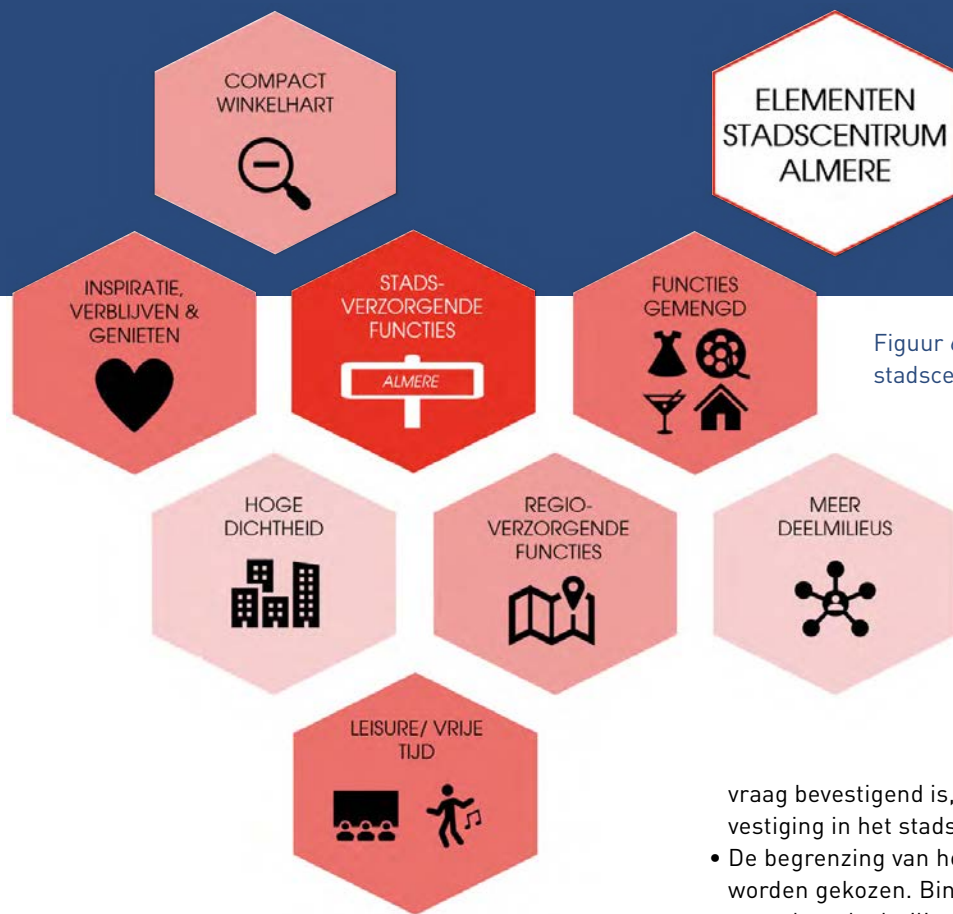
COMPACT WINKELHART

ELEMENTEN STADSCENTRUM ALMERE

INSPIRATIE, VERBLIJVEN & GENIETEN

STADS-VERZORGENDE FUNCTIES

ALMERE

FUNCTIES GEMENGD

Figuur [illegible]
stadsce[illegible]

HOGE DICHTHEID

REGIO-VERZORGENDE FUNCTIES

MEER DEELMILIEUS

LEISURE/ VRIJE TIJD

vraag bevestigend is, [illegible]
vestiging in het stads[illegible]

• De begrenzing van he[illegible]
worden gekozen. Bin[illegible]